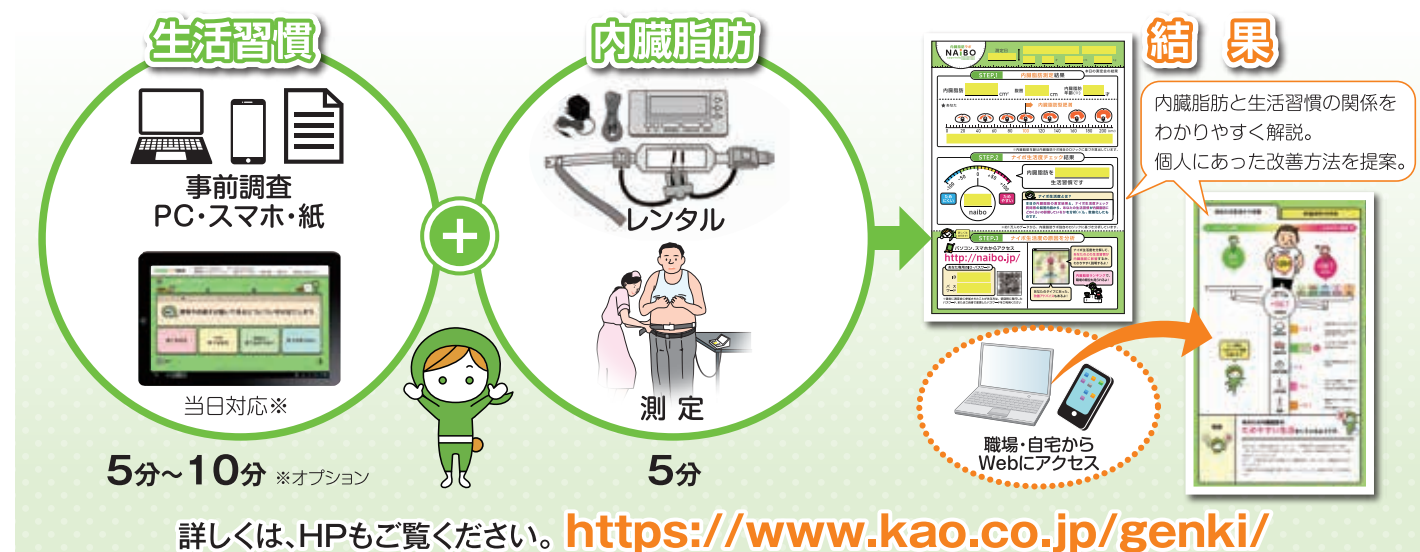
生活習慣

事前調査
PC・スマホ・紙

当日対応※

5分~10分 ※オプション

内臓脂肪

レンタル

測 定

5分

結 果

内臓脂肪と生活習慣の関係をわかりやすく解説。
個人にあった改善方法を提案。

NAIBO

STEP1 内臓脂肪測定結果

STEP2

STEP3

http://naibo.jp/

naibo

職場・自宅からWebにアクセス

詳しくは、HPもご覧ください。https://www.kao.co.jp/genki/